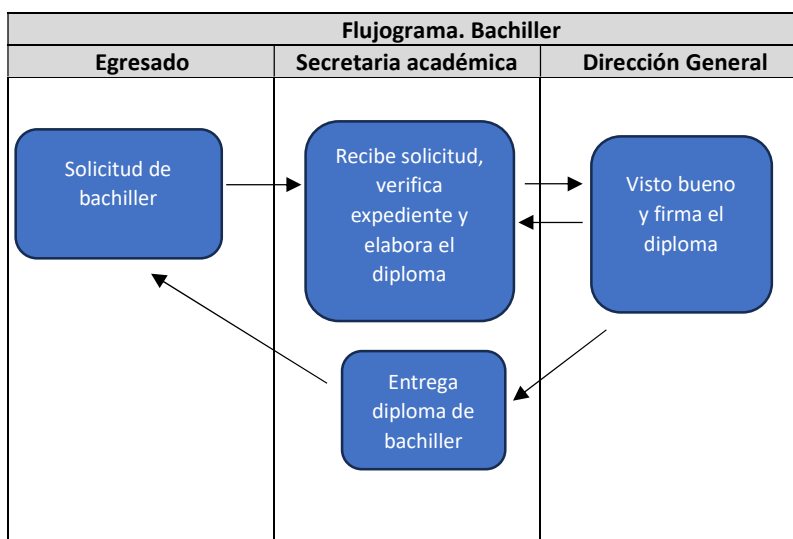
| Flujograma. Bachiller | | |
|---|---|---|
| Egresado | Secretaria académica | Dirección General |
| Solicitud de bachiller | Recibe solicitud, verifica expediente y elabora el diploma | Visto bueno y firma el diploma |
| | Entrega diploma de bachiller | |